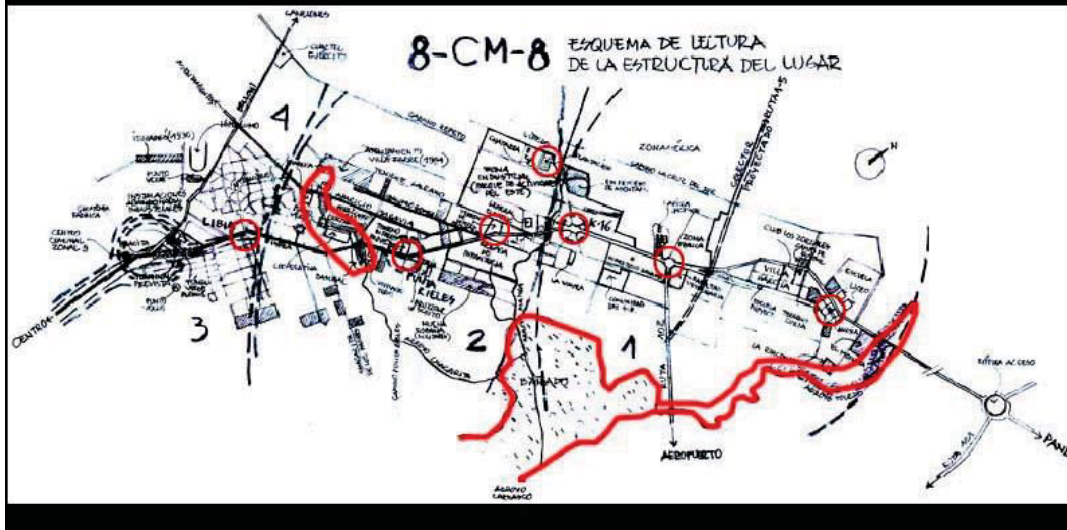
8-CM-8 ESQUEMA DE LECTURA DE LA ESTRUCTURA DEL LUGAR

4

3

2

1

CENTRO

AEROPUERTO

ZONA AMÉRICA

RIELES

K-16

BAÑADO

PAND

ROTONDA ACCESO

CENTRO COMUNAL ZONAL 9

ZONA FABRICA

CLUB LOS ZORZALES

VILLA GARCIA

ESCUELA LICEO

LA MAGRA

ARROYO CARRASCO

CUARTEL EJERCITO

CAMINO REPETTO

COLECTOR PROYECTADO

PARQUE DE ACTIVIDADES

VILLA ZAERE (1904)

PUNTO VERDE

LA PUNTA

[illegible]